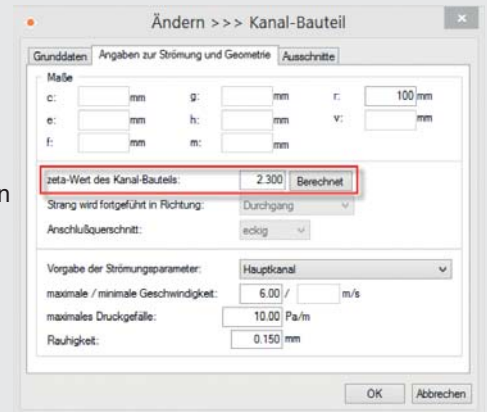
Ändern >>> Kanal-Bauteil

Grunddaten | Angaben zur Strömung und Geometrie | Ausschnitte

Maße

c: mm g: mm r: 100 mm
e: mm h: mm v: mm
f: mm m: mm

zeta-Wert des Kanal-Bauteils: 2.300 Berechnet

Strang wird fortgeführt in Richtung: Durchgang

Anschlußquerschnitt: eckig

Vorgabe der Strömungsparameter: Hauptkanal

maximale / minimale Geschwindigkeit: 6.00 / m/s

maximales Druckgefälle: 10.00 Pa/m

Rauhigkeit: 0.150 mm

OK Abbrechen

n